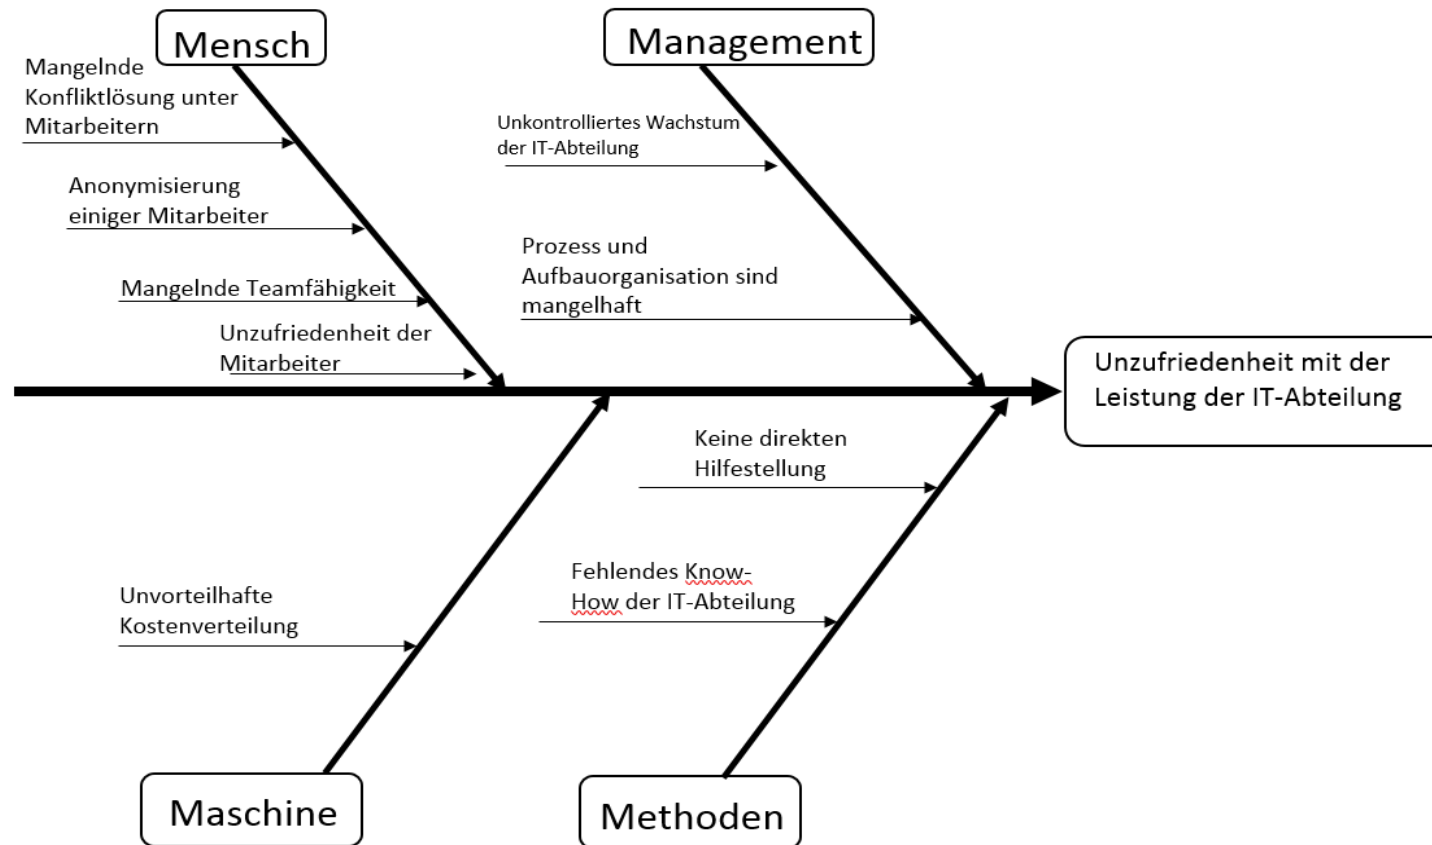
Mensch

Mangelnde Konfliktlösung unter Mitarbeitern

Anonymisierung einiger Mitarbeiter

Mangelnde Teamfähigkeit

Unzufriedenheit der Mitarbeiter

Management

Unkontrolliertes Wachstum der IT-Abteilung

Prozess und Aufbauorganisation sind mangelhaft

Unzufriedenheit mit der Leistung der IT-Abteilung

Keine direkten Hilfestellung

Fehlendes Know-How der IT-Abteilung

Unvorteilhafte Kostenverteilung

Maschine

Methoden